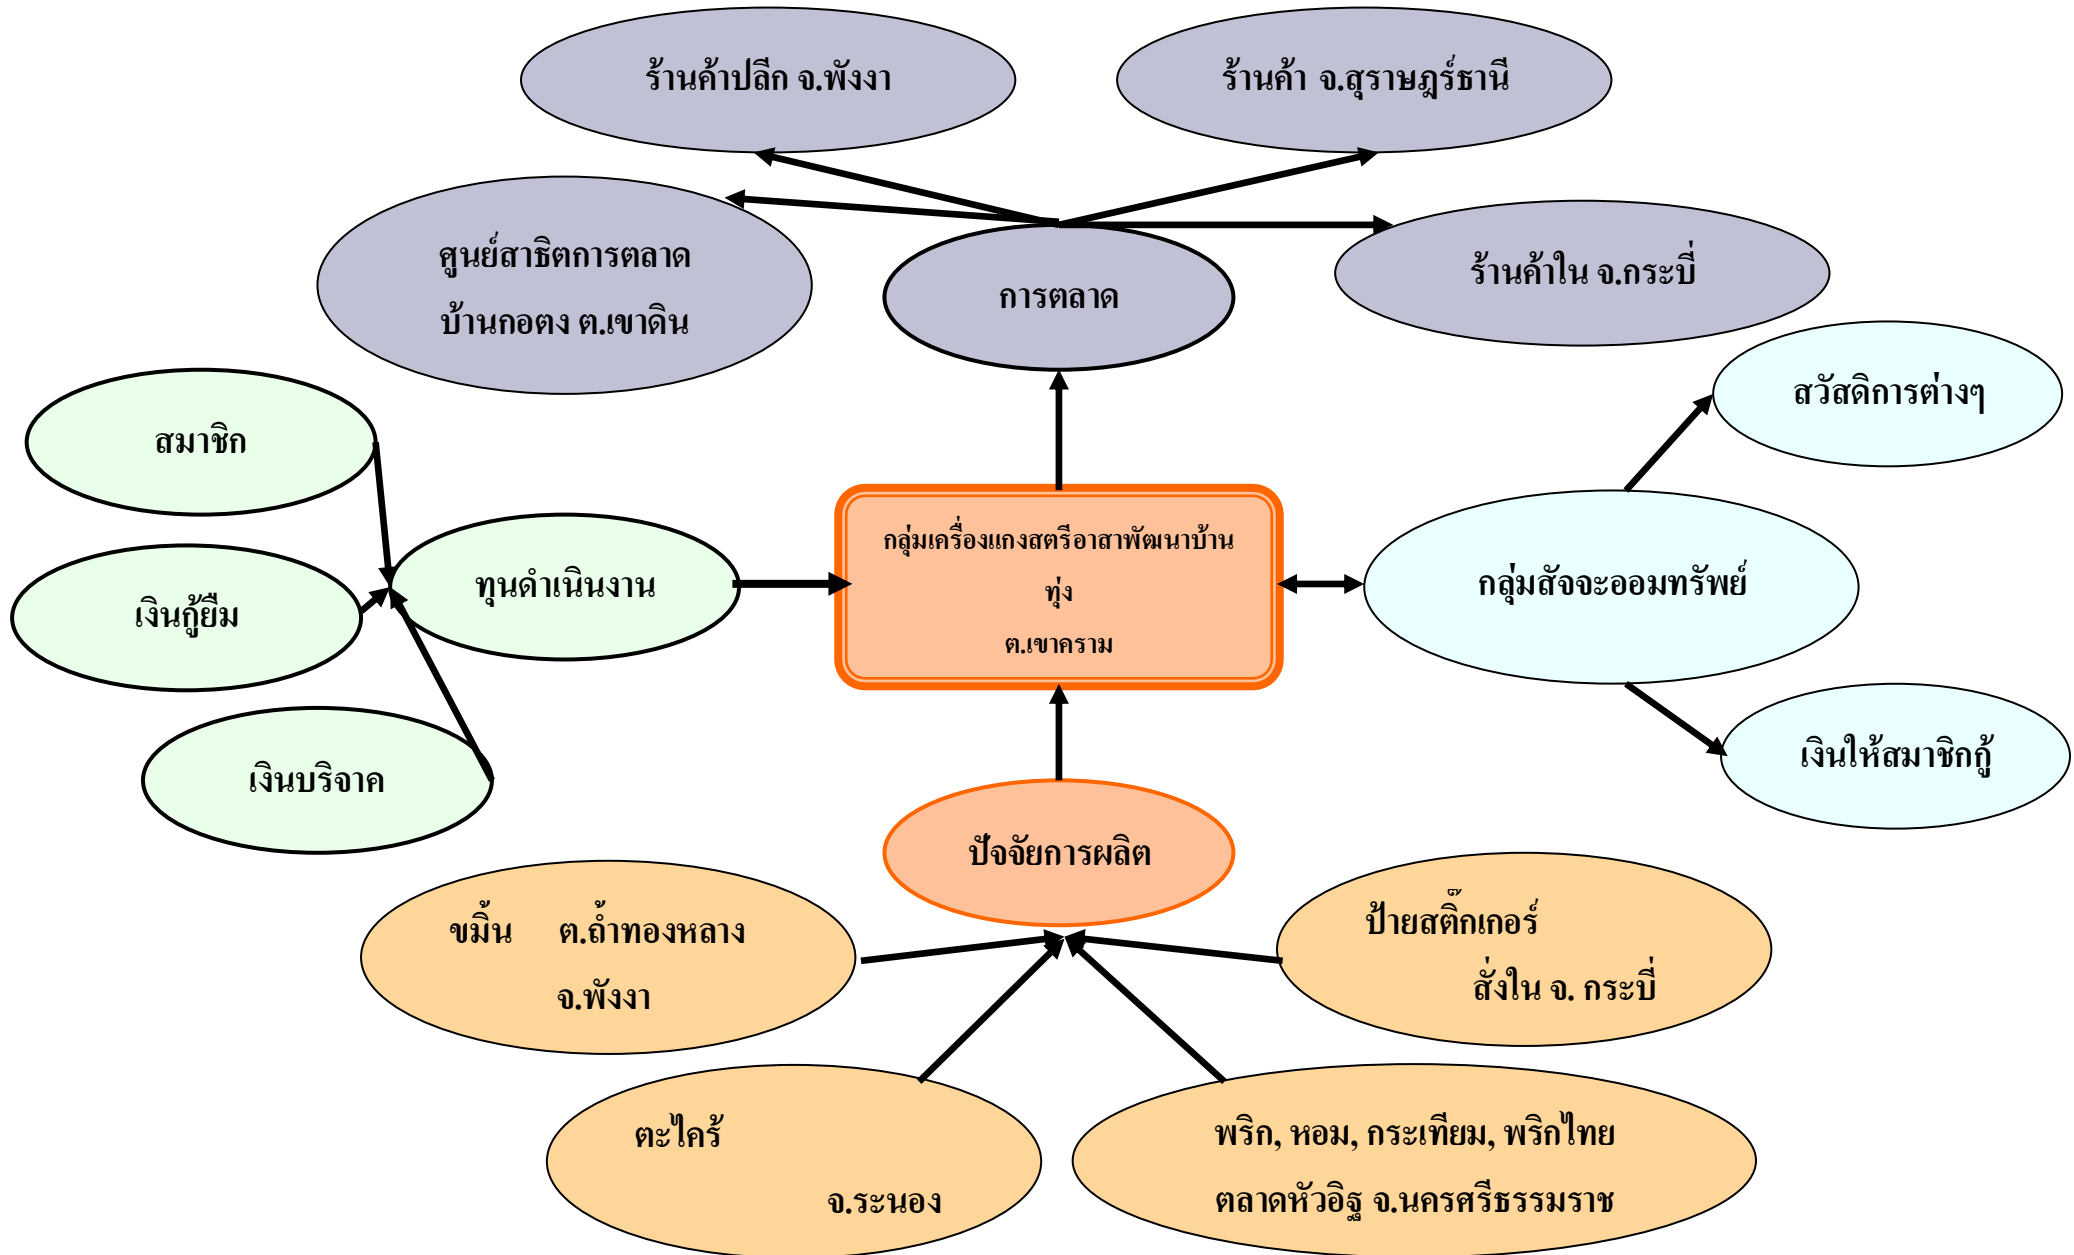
ร้านค้าปลีก จ.พังงา

ร้านค้า จ.สุราษฎร์ธานี

ศูนย์สาธิตการตลาด บ้านกอตง ต.เขาดิน

การตลาด

ร้านค้าใน จ.กระบี่

สวัสดิการต่างๆ

สมาชิก

เงินกู้ยืม

ทุนดำเนินงาน

กลุ่มเครื่องแกงสตรีอาสาพัฒนาบ้านทุ่ง ต.เขาคราม

กลุ่มสัจจะออมทรัพย์

เงินบริจาค

เงินให้สมาชิกกู้

ปัจจัยการผลิต

ขมิ้น ต.ถ้ำทองหลาง จ.พังงา

ป้ายสติ๊กเกอร์ สั่งใน จ. กระบี่

ตะไคร้ จ.ระนอง

พริก, หอม, กระเทียม, พริกไทย ตลาดหัวอิฐ จ.นครศรีธรรมราช